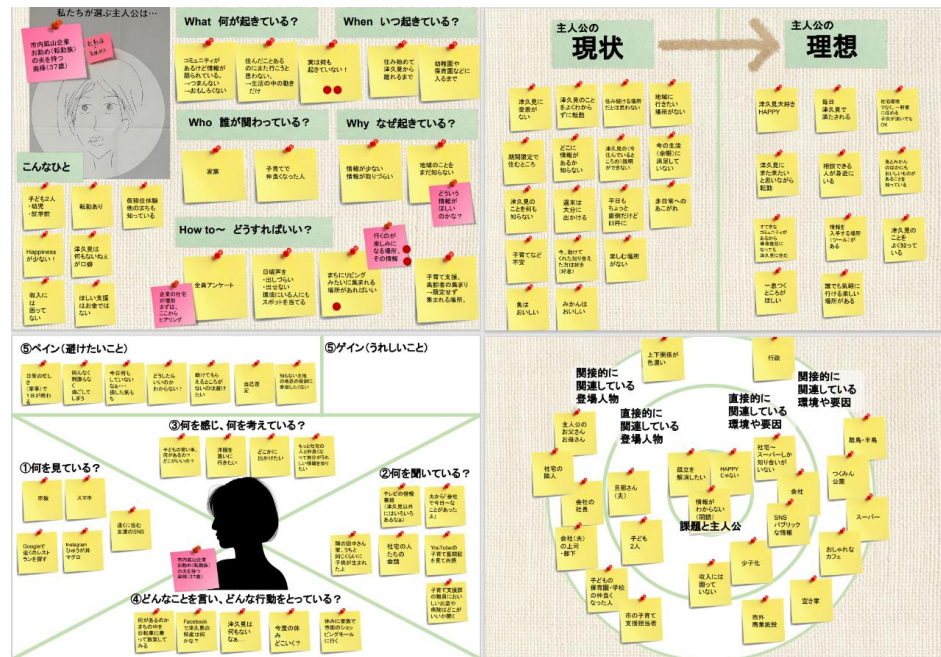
私たちが選ぶ主人公は…

市内製造企業 お勤め（転勤族）の夫を持つ 奥様（37歳）

転勤族の妻

こんなひと

子ども2人 ・幼児 ・就学前

転勤あり

夜勤技術職 夜のまちも知っている

Happinessが少ない！

津久見は何もないねが口癖

収入には困ってない

ほしい支援はお金ではない

What 何が起きている？

コミュニティがあるけど情報が限られている。一つ寂しない一おもしろない

住んだこあるのにまた行こうと思わない。一生活の中の動きだけ

実は何も起きていない！

When いつ起きている？

住み始めて津久見から離れるまで

幼稚園や保育園などに入るまで

Who 誰が関わっている？

家族

子育てや仲良くなった人

Why なぜ起きている？

情報が少ない 情報が取り出ない

地域のことをまだ知らない

どういう情報がほしいのかな？

How to～ どうすればいい？

全員アンケート

日頃声を・出し合い・出せない環境にいる人にもスポットを当てる

まちにリビングみたいに集まれる場所があればいい

行くのが楽しみになる場所、その情報

子育て支援、高齢者の集まり…一箇定せず集まれる場所。

企業の社宅が複数あります。…ここからヒアリング

主人公の 現状

主人公の 理想

津久見に友達がいない

津久見のことをよくわからずに転勤

住み続ける場所だとは思わない

地域に行きたい場所がない

期間限定で住むところ

どこに情報があるか知らない

津久見の今住んでいるところの情報ができない

今の生活（業務）に満足していない

津久見のことを何も知らない

週末は大分に出かける

平日もちょっと面倒だけど日田に

非日常へのあこがれ

子育てなど不安

今、助けてくれた知り合いとか支援をだける人（好き）

楽しむ場所がない

魚はおいしい

みかんはおいしい

津久見大好きHAPPY

毎日津久見で満たされる

地域環境でけにー緒番ぐらいの人を子供へ行でもOK

津久見に来た先にどれいなからも転勤

相談できる人が身近にいる

食とけそんのお気にもちおいしいものがあることを知っている

すてきなコミュニティがあるなら事業者面にいるって津久見に住む

情報を入手する場所「ツール」がある

津久見のことをよく知っている

一息つくところがほしい

誰でも気軽に行ける楽しい場所がある

⑤ペイン（避けたいこと）

日常の忙しさ（家事）で1日が終わる

何もなく刺激もなく一日して過ごしてしまう

今日何もしていないな…一日した気もな

どうしたらいいのかわからない

助けてもええることがないのは恐れだな

会話困定

知らない土地の地震の情報に参加したい

⑤ゲイン（うれしいこと）

③何を感じ、何を考えている？

子どもの習い事、何があるの？どこがいいの？

津陸を 見にに行きたい

どこかに出かけたい

もっと地域の人と何か見付けて生きるするこしい情報を知りたい

①何を見ている？

市報

スマホ

Googleで近くのレストランを探す

Instagramひゆうが（夫）マグロ

遠くに住む友達のSNS

②何を聞いている？

テレビの情報番組（津久見以外にいらいうあるねな）

夫から「会社で今日一なことがあった」

隣の奥さんや家、子ちと同じくないくて子供が出ればね

社宅の人たちの会話

YouTubeの子育て番組を見て共感

子育て支援課の職員においしいお店や病院などがいいか聞く

市内製造企業お勤めの（転勤族）の夫を持つ奥様（37歳）

④どんなことを言い、どんな行動をとっている？

何がいるのかのまちの中を自転車に乗って散歩してみる

Facebookで津久見の飛躍は何かな？

津久見は何もないなあ

今度の休みどこいく？

休みに家族で市外のショッピングモールに行く

関接的に関連している登場人物

上下関係が色濃い

行政

関接的に関連している環境や要因

直接的に関連している登場人物

直接的に関連している環境や要因

主人公のおじさんお母さん

社宅の隣人

会社の社長

会社（夫）の上司・部下

子どもの保育園・学校の仲良くなった人

市の子育て支援担当者

旦那さん（夫）

子ども2人

孤立を解消したい

HAPPYじゃない

情報がわからない（問題）

課題と主人公

社宅ースーパーしか知り合いがいない

会社

SNSパブリックな情報

少子化

収入には困っていない

市外商業施設

空き家

散鳥・千島

つくみん公園

スーパー

おしゃれなカフェ